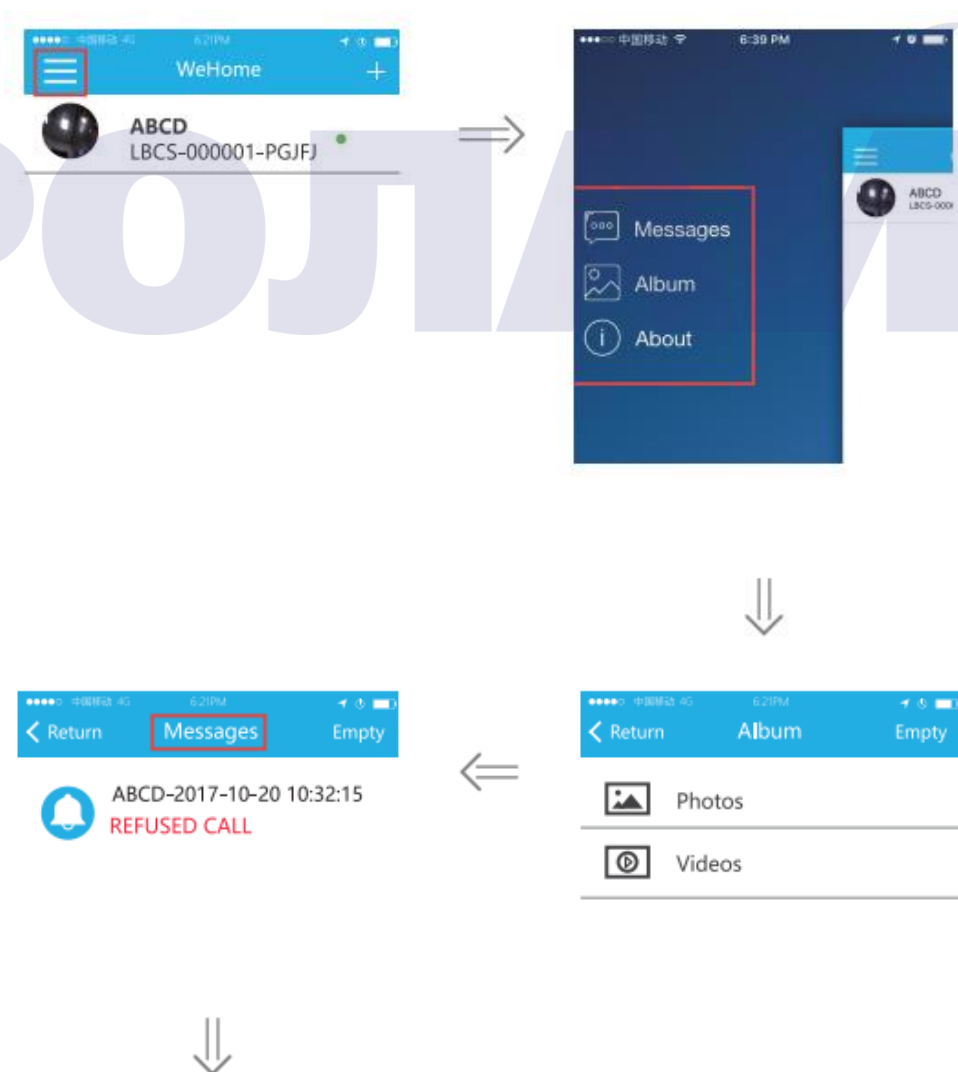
●●●●○ 中国移动 4G 6:21PM
WeHome +
ABCD
LBCS-000001-PGJFJ

●●●○○ 中国移动 6:39 PM
ABCD
LBCS-000
Messages
Album
About

●●●●○ 中国移动 4G 6:21PM
< Return Album Empty
Photos
Videos

●●●●○ 中国移动 4G 6:21PM
< Return Messages Empty
ABCD-2017-10-20 10:32:15
REFUSED CALL

РОЛАЙ